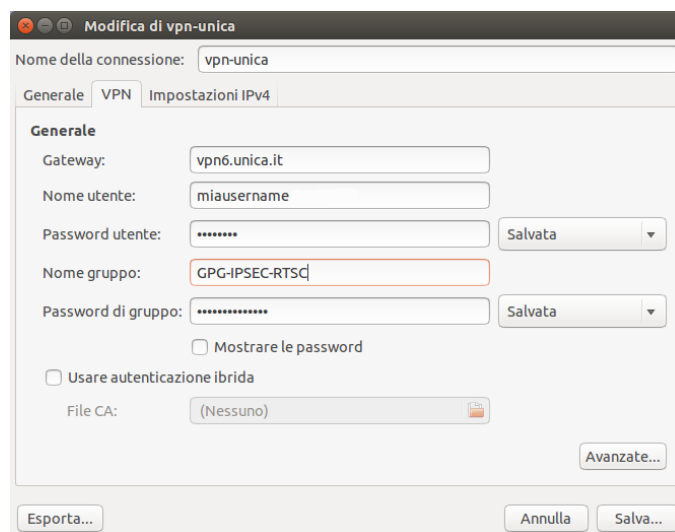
Modifica di vpn-unica

Nome della connessione: vpn-unica

Generale | VPN | Impostazioni IPv4

Generale

Gateway: vpn6.unica.it

Nome utente: miausername

Password utente: •••••••• Salvata

Nome gruppo: GPG-IPSEC-RTSC

Password di gruppo: ••••••••••••••• Salvata

Mostrare le password

Usare autenticazione ibrida

File CA: (Nessuno)

Avanzate...

Esporta...

Annulla

Salva...